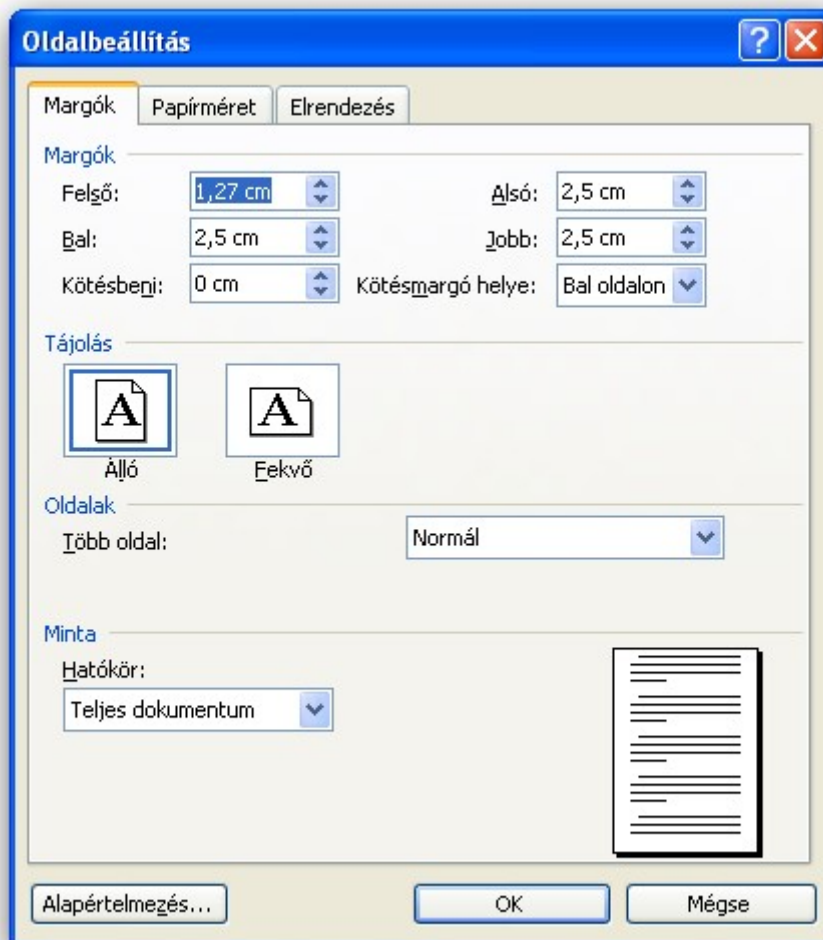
Oldalbeállítás

Margók | Papírméret | Elrendezés

Margók

Felső: 1,27 cm
Alsó: 2,5 cm
Bal: 2,5 cm
Jobb: 2,5 cm
Kötésbeni: 0 cm
Kötésmargó helye: Bal oldalon

Tájolás

A
Álló
A
Fekvő

Oldalak

Több oldal: Normál

Minta

Hatókör:
Teljes dokumentum

Alapértelmezés... | OK | Mégse